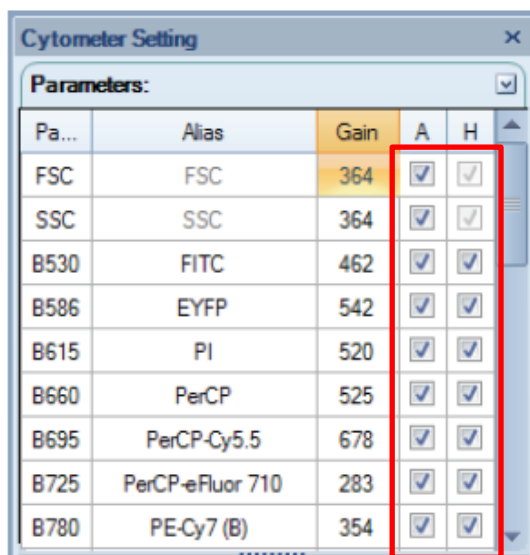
Cytometer Setting ×

Parameters:

| Pa... | Alias | Gain | A | H |
|---|---|---|---|---|
| FSC | FSC | 364 | ☑ | ☑ |
| SSC | SSC | 364 | ☑ | ☑ |
| B530 | FITC | 462 | ☑ | ☑ |
| B586 | EYFP | 542 | ☑ | ☑ |
| B615 | PI | 520 | ☑ | ☑ |
| B660 | PerCP | 525 | ☑ | ☑ |
| B695 | PerCP-Cy5.5 | 678 | ☑ | ☑ |
| B725 | PerCP-eFluor 710 | 283 | ☑ | ☑ |
| B780 | PE-Cy7 (B) | 354 | ☑ | ☑ |